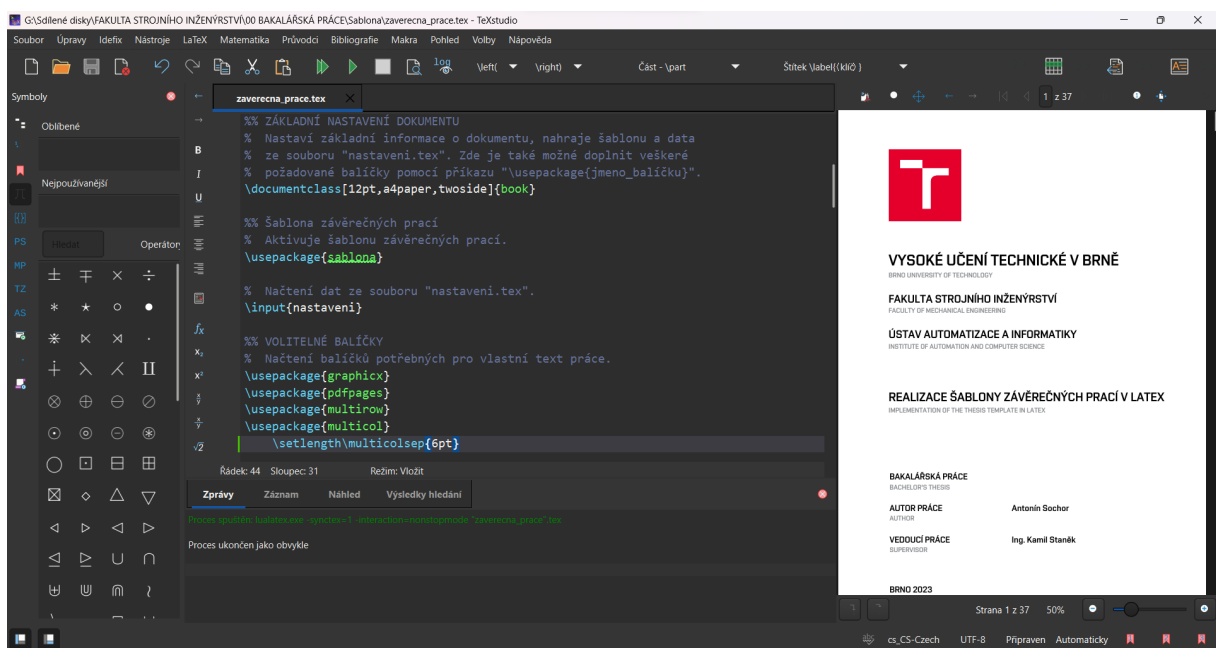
G:\Sdílené disky\FAKULTA STROJNÍHO INŽENÝRSTVÍ\00 BAKALÁŘSKÁ PRÁCE\Sablona\zaverecna_prace.tex - TeXstudio

Soubor Úpravy Idefix Nástroje LaTeX Matematika Průvodci Bibliografie Makra Pohled Volby Nápověda

\left( \right) Část - \part Štítek \label{(klíč)}

Symboly

Oblíbené

Nejpoužívanější

Hledat Operátory

PS MP TZ AS

zaverecna_prace.tex

%% ZÁKLADNÍ NASTAVENÍ DOKUMENTU
% Nastaví základní informace o dokumentu, nahraje šablonu a data
% ze souboru "nastaveni.tex". Zde je také možné doplnit veškeré
% požadované balíčky pomocí příkazu "\usepackage{jmeno_balíčku}".
\documentclass[12pt,a4paper,twoside]{book}

%% Šablona závěrečných prací
% Aktivuje šablonu závěrečných prací.
\usepackage{sablona}

% Načtení dat ze souboru "nastaveni.tex".
\input{nastaveni}

%% VOLITELNÉ BALÍČKY
% Načtení balíčků potřebných pro vlastní text práce.
\usepackage{graphicx}
\usepackage{pdfpages}
\usepackage{multirow}
\usepackage{multicol}
\setlength\multicolsep{6pt}

Řádek: 44 Sloupec: 31 Režim: Vložit

Zprávy Záznam Náhled Výsledky hledání

Proces spuštěn: lualatex.exe -synctex=1 -interaction=nonstopmode "zaverecna_prace".tex

Proces ukončen jako obvykle

1 z 37

VYSOKÉ UČENÍ TECHNICKÉ V BRNĚ
BRNO UNIVERSITY OF TECHNOLOGY

FAKULTA STROJNÍHO INŽENÝRSTVÍ
FACULTY OF MECHANICAL ENGINEERING

ÚSTAV AUTOMATIZACE A INFORMATIKY
INSTITUTE OF AUTOMATION AND COMPUTER SCIENCE

REALIZACE ŠABLONY ZÁVĚREČNÝCH PRACÍ V LATEX
IMPLEMENTATION OF THE THESIS TEMPLATE IN LATEX

BAKALÁŘSKÁ PRÁCE
BACHELOR'S THESIS

AUTOR PRÁCE Antonín Sochor
AUTHOR

VEDOUCÍ PRÁCE Ing. Kamil Staněk
SUPERVISOR

BRNO 2023

Strana 1 z 37 50%

cs_CS-Czech UTF-8 Připraven Automaticky